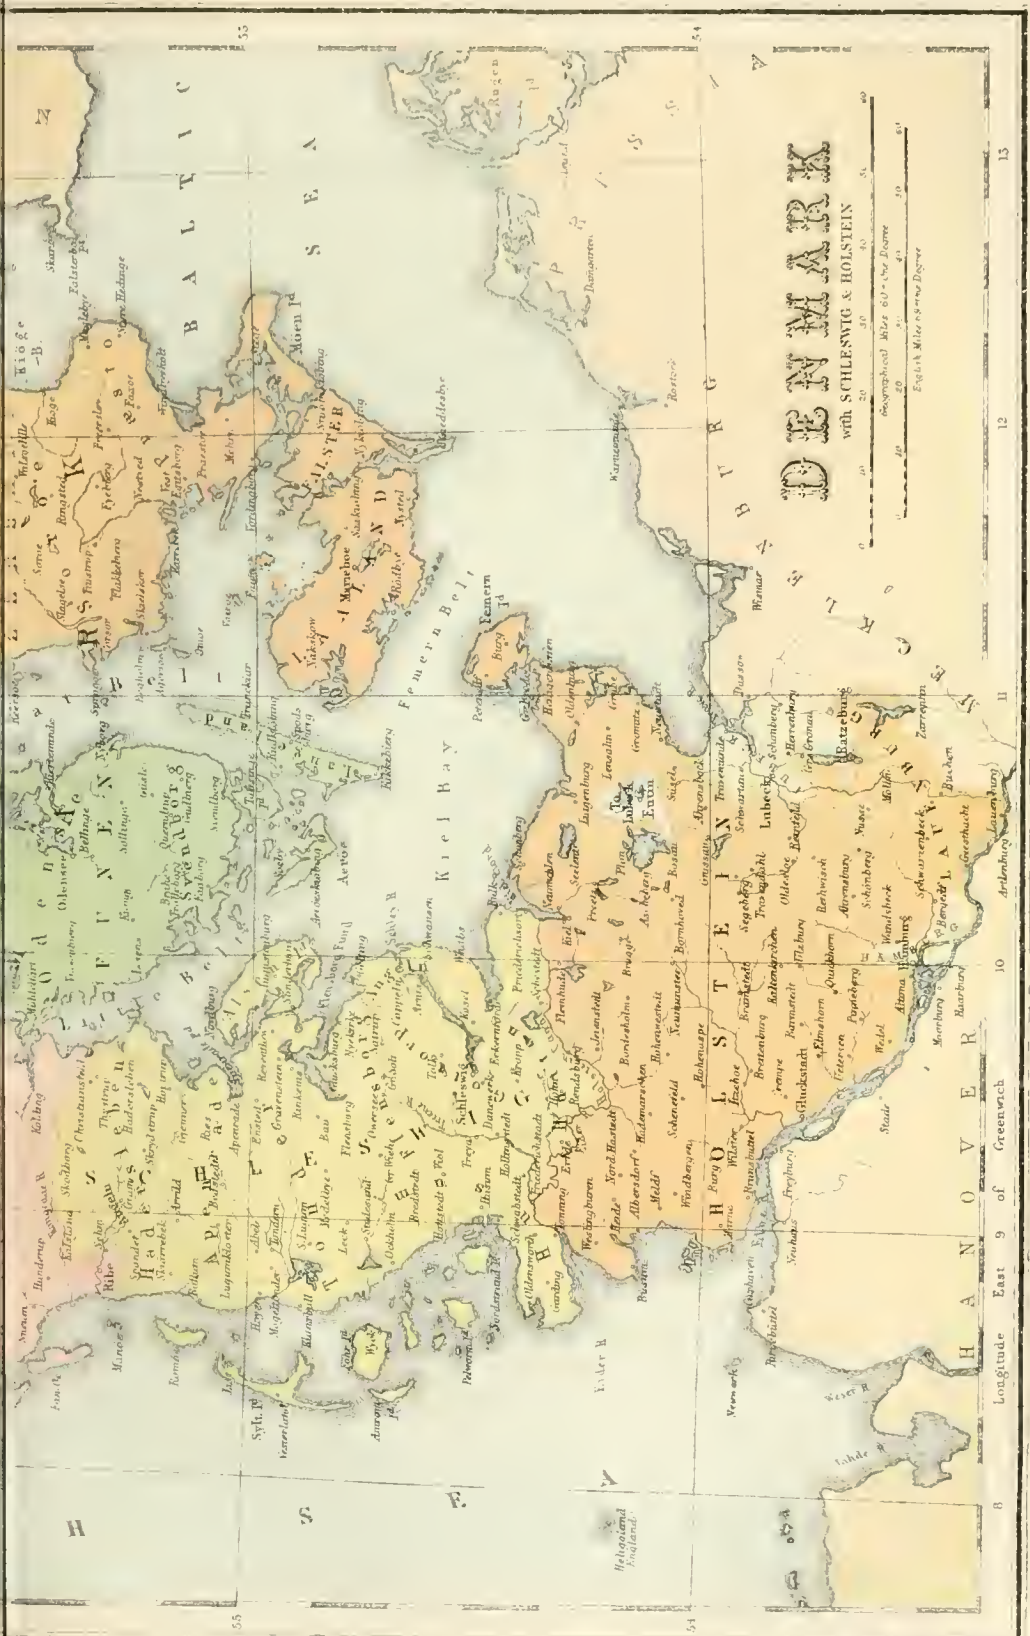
DENMARK
with SCHLESWIG & HOLSTEIN

Geographical Miles 60 = One Degree
English Miles 69½ = One Degree

BALTIC SEA

Kiel Bay

Femern Belt

Femern Id

FUNEN

SEELAND

LALAND

FALSTER

Moen Id

Aeroe

HOLSTEIN

LAUENBURG

MECKLENBURG

HANOVER

Schleswig

Flensburg

Kiel

Lubeck

Hamburg

Altona

Odense

Nyborg

Svendborg

Ratzeburg

Eutin

Rendsburg

Heligoland England

Sylt Id

Amrum Id

Fohr Id

Ribe

Hadersleben

Apenrade

Tondern

Husum

Gluckstadt

Itzehoe

Rostock

Wismar

Rugen

Eider R

Weser R

Jahde R

Cuxhaven

Longitude East 9 of Greenwich

8 9 10 11 12 13

53 54 55